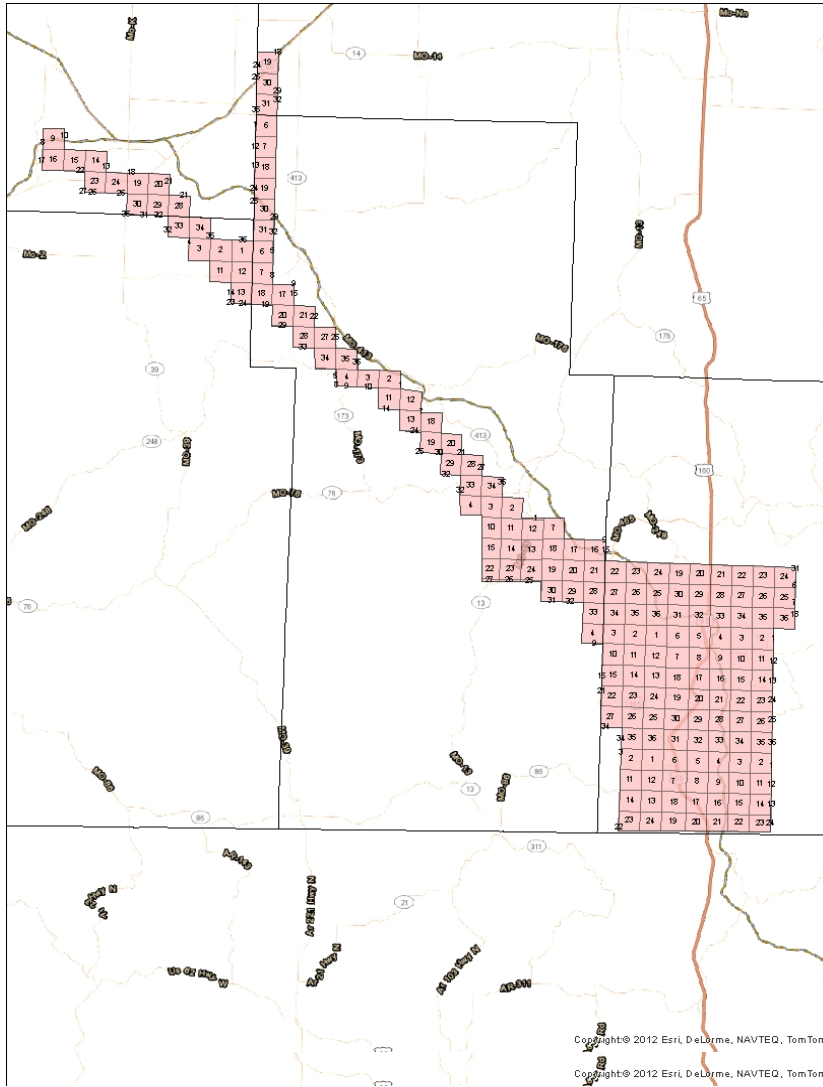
MO-K
MO-14
14
MO-Nn
19
30
31
6
7
18
19
30
31
6
7
18
9 10
17 16 15 14 13
23 24 19 20 21
27 26
30 29 28
36 31 32
33 34
3 2 1
11 12
14 13
23 24
413
MO-2
MO-B
65
MO-173
176
20 21 22
29
28
27 26
34 35
3 2
11 12
13 18
24
19 20 21
30
29 28 27
33 34
4 3 2
10 11 12 7
15 14 13 18 17 16 15
22 23 24 19 20 21 22 23 24 19 20 21 22 23 24
27 26 25
30 29 28 27 26 25 30 29 28 27 26 25
31 32 33 34 35 36 31 32 33 34 35 36
4 3 2 1 6 5 4 3 2 1
10 11 12 7 8 9 10 11 12
15 14 13 18 17 16 15 14 13
21 22 23 24 19 20 21 22 23 24
27 26 25 30 29 28 27 26 25
34 35 36 31 32 33 34 35 36
3 2 1 6 5 4 3 2
11 12 7 8 9 10 11 12
14 13 18 17 16 15 14 13
22 23 24 19 20 21 22 23 24
39
248
MO-80
MO-248
173
MO-176
413
160
MO-76
76
MO-125
MO-76
76
13
MO-19
MO-13
MO-86
MO-O
86
13
86
311
AR-143
AR-14
21
AR-101
AR-011
Copyright:© 2012 Esri, DeLorme, NAVTEQ, TomTom
Copyright:© 2012 Esri, DeLorme, NAVTEQ, TomTom